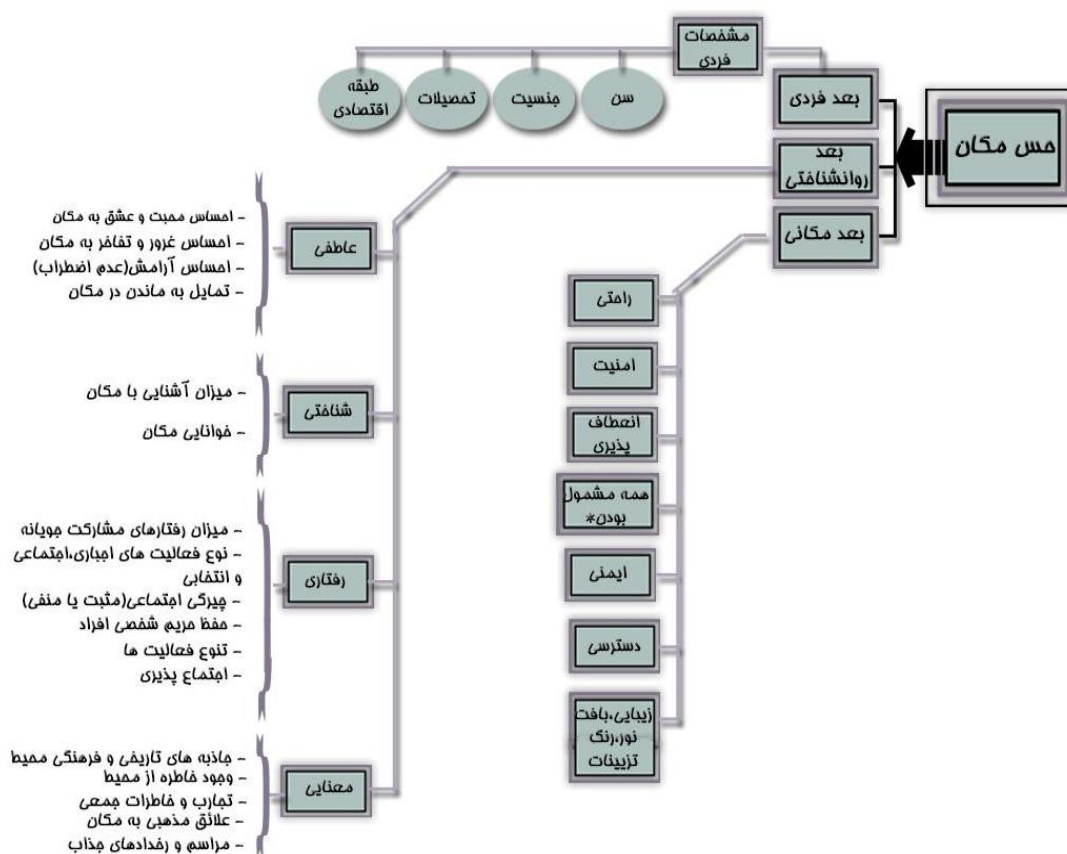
حس مکان

بعد فردی

مشخصات فردی

سن

جنسیت

تحصیلات

طبقه اقتصادی

بعد روانشناختی

بعد مکانی

عاطفی

- احساس محبت و عشق به مکان
- احساس غرور و تفاخر به مکان
- احساس آرامش(عدم اضطراب)
- تمایل به ماندن در مکان

شناختی

- میزان آشنایی با مکان
- خوانایی مکان

رفتاری

- میزان رفتارهای مشارکت جویانه
- نوع فعالیت های اجباری،اجتماعی و انتخابی
- چیرگی اجتماعی(مثبت یا منفی)
- حفظ حریم شخصی افراد
- تنوع فعالیت ها
- اجتماع پذیری

معنایی

- جاذبه های تاریخی و فرهنگی محیط
- وجود خاطره از محیط
- تجارب و خاطرات جمعی
- علائق مذهبی به مکان
- مراسم و رخدادهای جذاب

راحتی

امنیت

انعطاف پذیری

همه مشمول بودن*

ایمنی

دسترسی

زیبایی،بافت نور،رنگ تزیینات